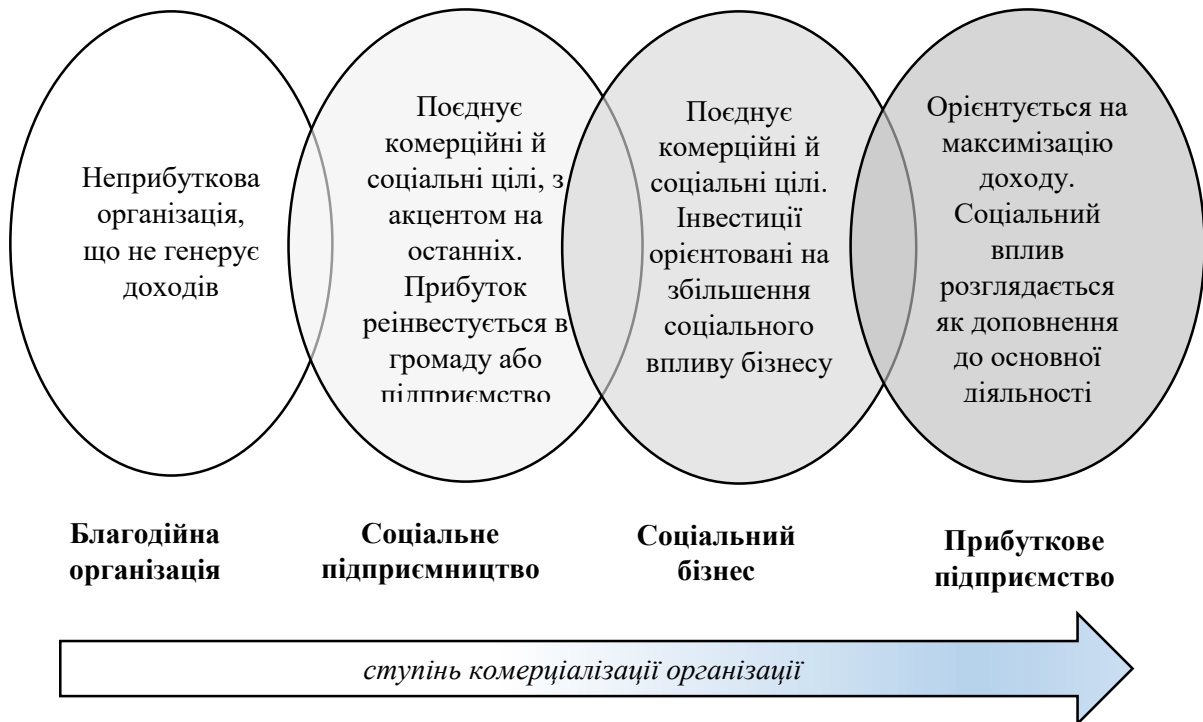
Неприбуткова організація, що не генерує доходів

Поєднує комерційні й соціальні цілі, з акцентом на останніх. Прибуток реінвестується в громаду або підприємство

Поєднує комерційні й соціальні цілі. Інвестиції орієнтовані на збільшення соціального впливу бізнесу

Орієнтується на максимізацію доходу. Соціальний вплив розглядається як доповнення до основної діяльності

Благодійна організація

Соціальне підприємництво

Соціальний бізнес

Прибуткове підприємство

ступінь комерціалізації організації